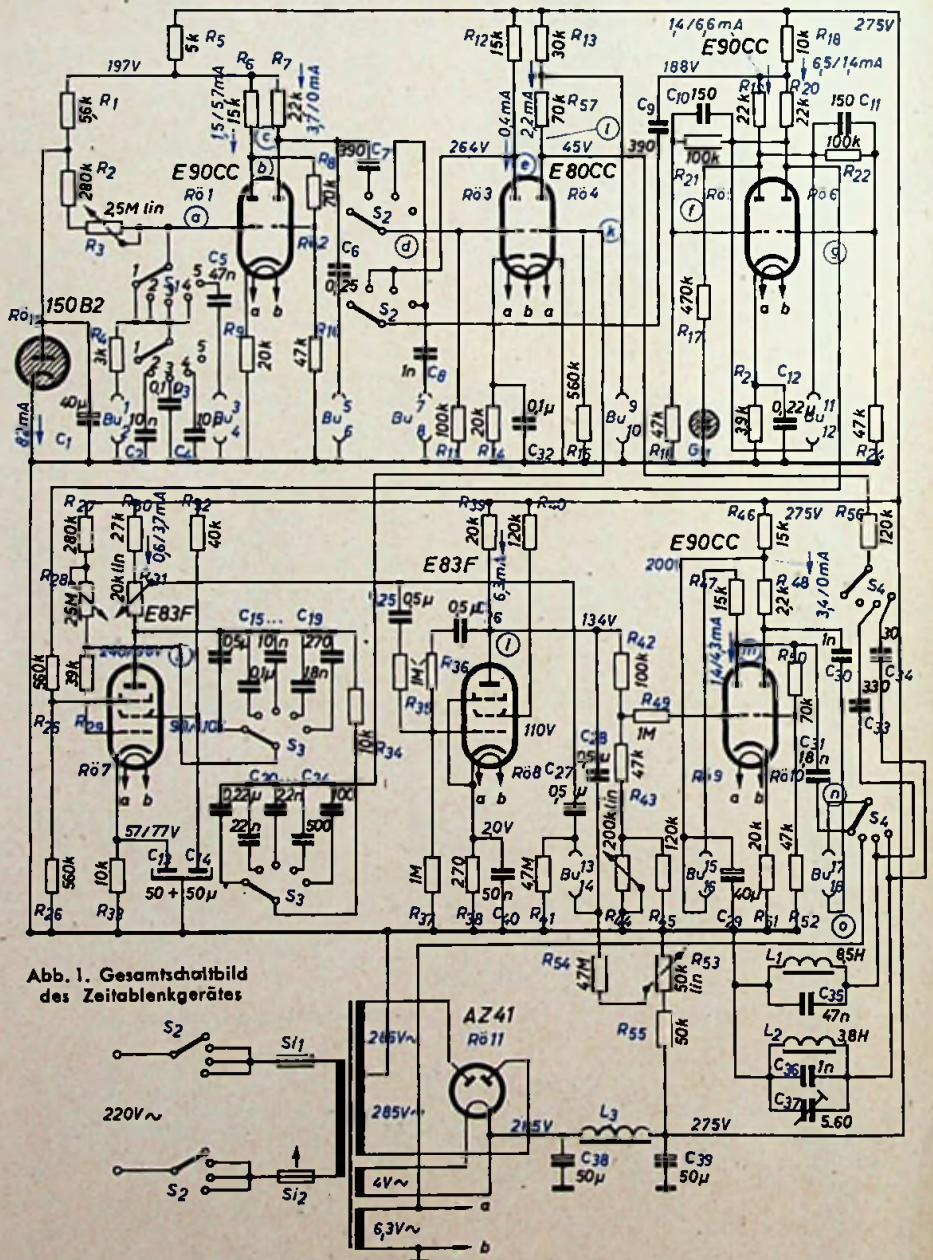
5k R5
197V
R1 56k
R2 280k
25M lin
R3
R6 R7
15/5,7mA 15k
22k 37/0mA
E90CC
Rö1
a b c
R8 70k
R42
390 C7
S2
d
C6 0,25
S2
R12 15k R13 30k
0,4mA 2,2mA
R57 70k
264V 45V
e
Rö3 E80CC Rö4
k
a b a
C8 1n
14/6,6mA E90CC
R18 10k
275V
188V
6,5/14mA
C9 C10 150
R19 22k R20 22k
150 C11
390 100k
100k
R21 Rö5 Rö6 R22
f g
470k
R17
a b
R23 39k C12 0,22µ
R24 47k
150B2
Rö12
R4 3k
1 2 3 4 5
S1
C5 47n
R9 20k
R10 47k
40µ
82mA
C1
Bu 1 2
C2 10n C3 0,1µ
C4 10n
Bu 3 4
Bu 5 6
Bu 7 8
R11 100k R14 20k
0,1µ C32
560k R15
Bu 9 10
R16 47k Gl1
Bu 11 12
R27 280k R30 27k R32 40k
0,6/37mA
20k lin R31
R28 25M
E83F
560k
39k
R25
R29
Rö7
a b
C15 ... C19
0,5µ 10n 0,1µ 270 18n
S3
10k R34
C20 ... C24
0,22µ 22n 22n 500 100
S3
57/77V
10k R33
C13 C14
50 + 50µ
560k R26
R39 R40
20k 120k
6,3mA
E83F
C25 0,5µ
0,5µ C26
1M R35 R36
Rö8
110V
a b
20V
1M R37 270 R38 50n C40
C28 0,5µ
C27 0,5µ
200k lin
47M R41
Bu 13 14
R44 R45 120k
134V
R42 100k
R49 1M
47k R43
R46 15k 275V
R56 120k
E90CC
200V
R47 15k R48 22k
3,4/0mA
14/4,3mA
m
R50 70k
Rö9 Rö10
a b
1n C30
30 C34
330 C33
C31 18n
n
S4
S4
Bu 15 16
40µ
C29
20k R51
47k R52
Bu 17 18
o
Abb. 1. Gesamtschaltbild des Zeitablenkgerätes
R54 47M
R53 50k lin
R55 50k
L1 85H
C35 47n
L2 3,8H
C36 1n
C37 5..60
S2
Si1
220V~
S2
Si2
285V~
285V~
AZ41
Rö11
285V
L3
275V
C38 50µ
C39 50µ
4V~
a
6,3V~
b